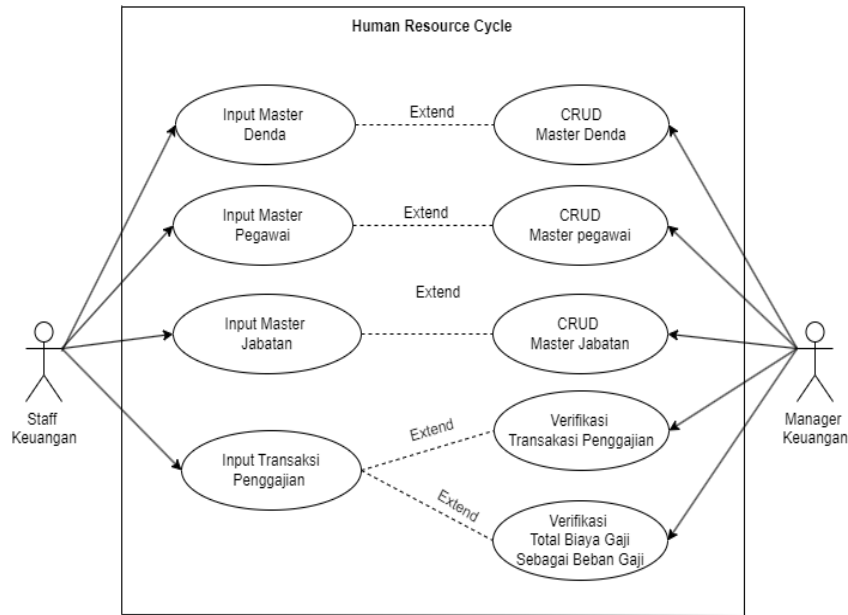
Human Resource Cycle

Input Master Denda

Extend

CRUD Master Denda

Input Master Pegawai

Extend

CRUD Master pegawai

Extend

Input Master Jabatan

CRUD Master Jabatan

Staff Keuangan

Extend

Verifikasi Transakasi Penggajian

Manager Keuangan

Input Transaksi Penggajian

Extend

Verifikasi Total Biaya Gaji Sebagai Beban Gaji